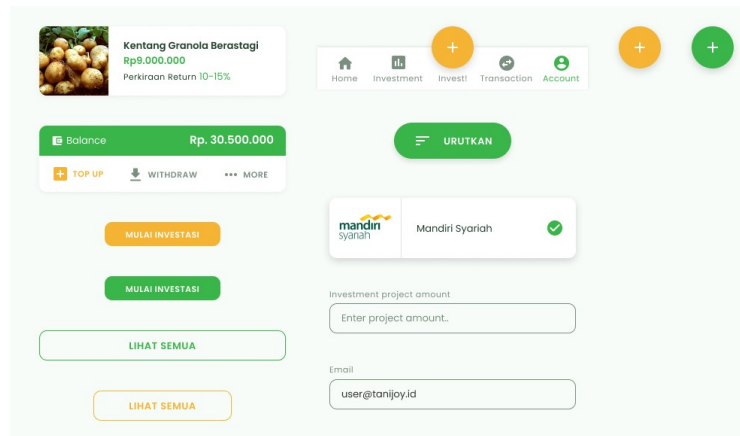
Kentang Granola Berastagi
Rp9.000.000
Perkiraan Return 10-15%

+

Home Investment Invest! Transaction Account

+

+

Balance Rp. 30.500.000

TOP UP WITHDRAW MORE

URUTKAN

mandiri syariah

Mandiri Syariah

MULAI INVESTASI

MULAI INVESTASI

Investment project amount

Enter project amount..

LIHAT SEMUA

Email

user@tanijoy.id

LIHAT SEMUA